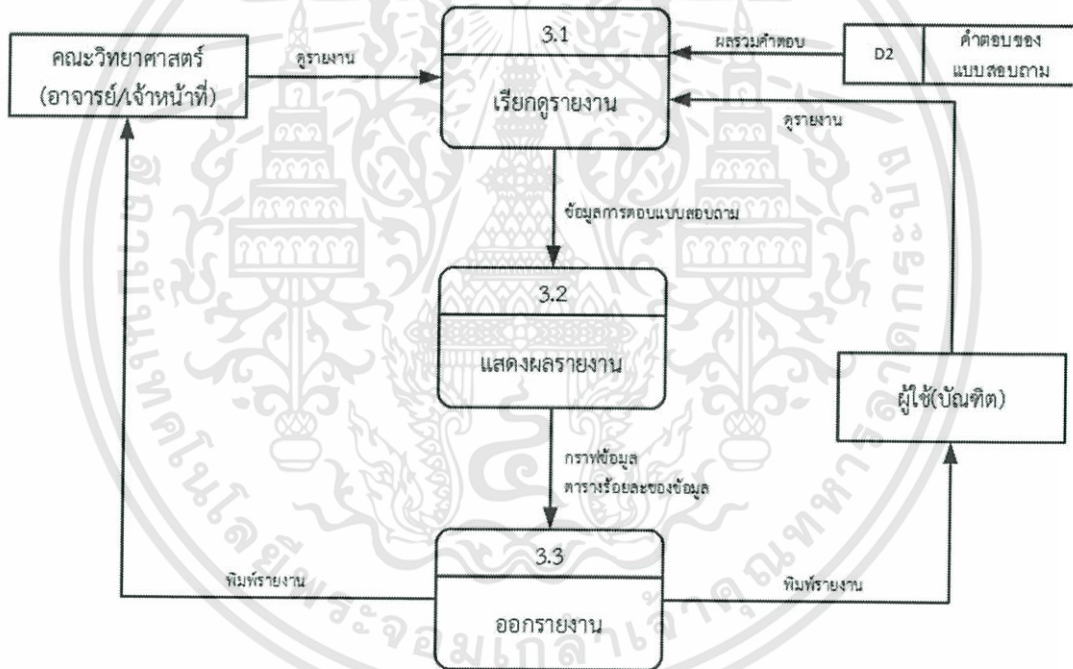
คณะวิทยาศาสตร์ (อาจารย์/เจ้าหน้าที่)

ดูรายงาน

3.1

เรียกดูรายงาน

ผลรวมคำตอบ

D2

คำตอบของแบบสอบถาม

ดูรายงาน

ข้อมูลการตอบแบบสอบถาม

3.2

แสดงผลรายงาน

ผู้ใช้(บัณฑิต)

กราฟข้อมูล
ตารางร้อยละของข้อมูล

3.3

ออกรายงาน

พิมพ์รายงาน

พิมพ์รายงาน

มหาวิทยาลัยเทคโนโลยีพระจอมเกล้าพระนครเหนือ